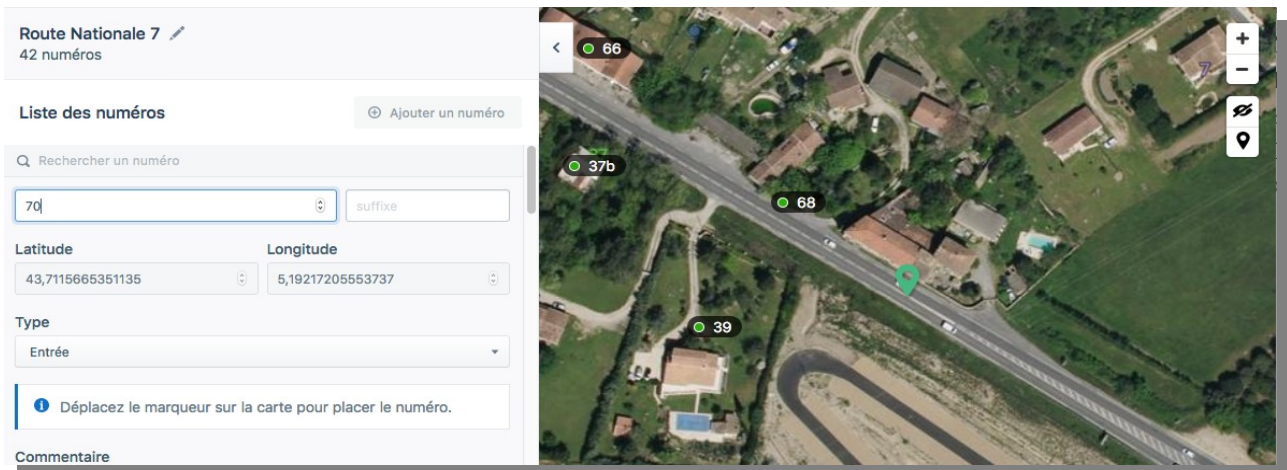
Route Nationale 7
42 numéros

Liste des numéros

Ajouter un numéro

Rechercher un numéro

70

suffixe

Latitude

43,7115665351135

Longitude

5,19217205553737

Type

Entrée

Déplacez le marqueur sur la carte pour placer le numéro.

Commentaire

66

37b

68

39

7

+

−